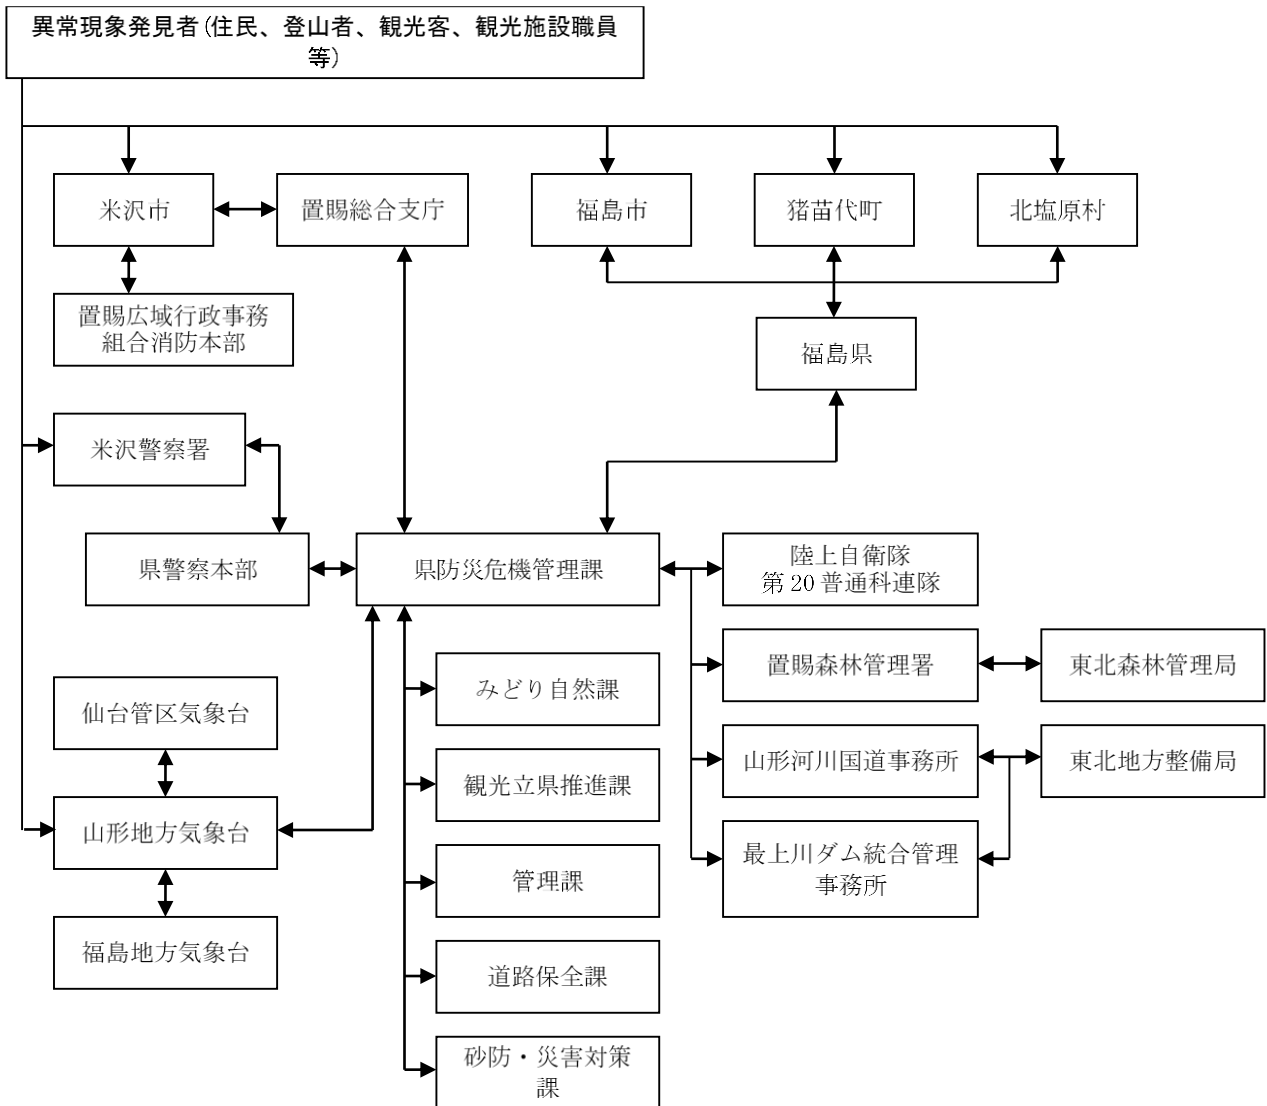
異常現象発見者（住民、登山者、観光客、観光施設職員等）

米沢市

置賜総合支庁

福島市

猪苗代町

北塩原村

置賜広域行政事務組合消防本部

福島県

米沢警察署

県警察本部

県防災危機管理課

陸上自衛隊
第 20 普通科連隊

置賜森林管理署

東北森林管理局

みどり自然課

仙台管区気象台

観光立県推進課

山形河川国道事務所

東北地方整備局

山形地方気象台

最上川ダム統合管理事務所

管理課

福島地方気象台

道路保全課

砂防・災害対策課